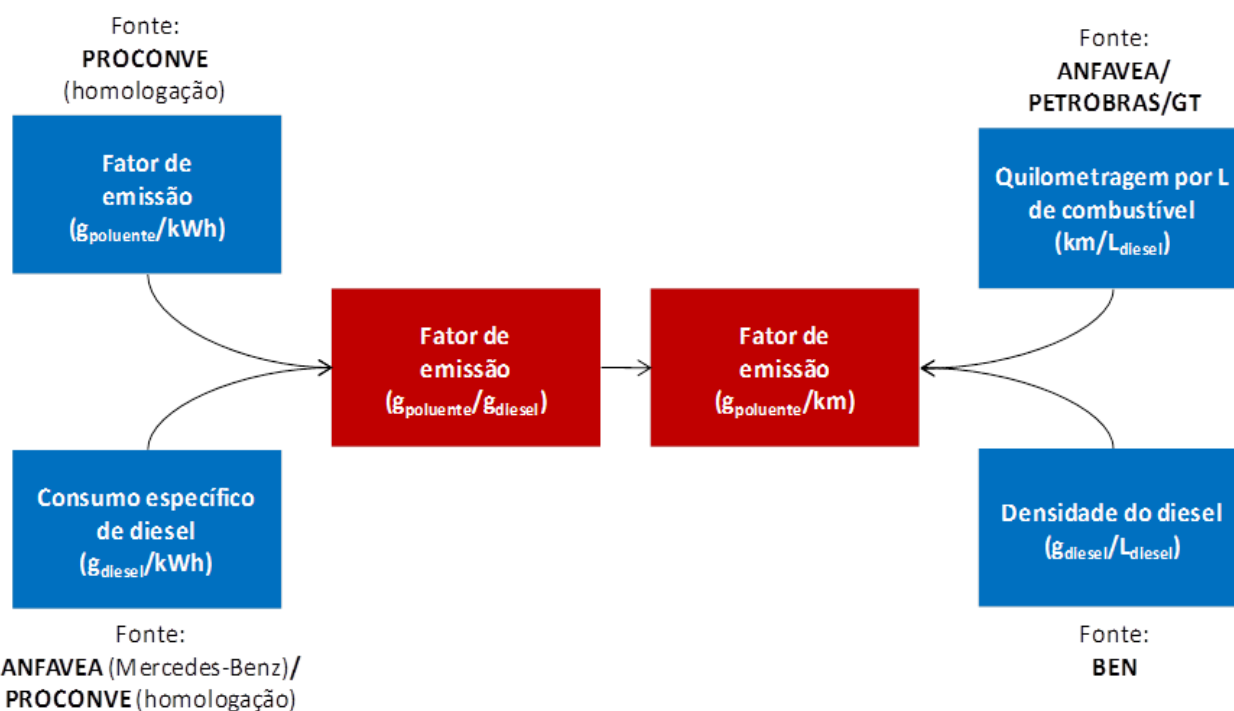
Fonte:
PROCONVE
(homologação)

Fator de emissão
($g_{poluente}$/kWh)

Consumo específico de diesel
($g_{diesel}$/kWh)

Fonte:
ANFAVEA (Mercedes-Benz)/
PROCONVE (homologação)

Fator de emissão
($g_{poluente}$/$g_{diesel}$)

Fator de emissão
($g_{poluente}$/km)

Fonte:
ANFAVEA/
PETROBRAS/GT

Quilometragem por L de combustível
(km/$L_{diesel}$)

Densidade do diesel
($g_{diesel}$/$L_{diesel}$)

Fonte:
BEN